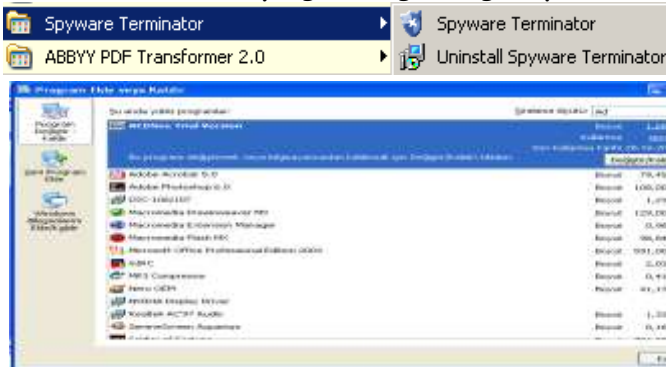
Spyware Terminator
ABBYY PDF Transformer 2.0
Spyware Terminator
Uninstall Spyware Terminator

Program Ekle veya Kaldır

Programları Değiştir veya Kaldır
Yeni Program Ekle
Windows Bileşenleri Ekle/Kaldır

Şu anda yüklü programlar:
Sıralama ölçütü: Ad

Adobe Acrobat 5.0
Adobe Photoshop 6.0
Macromedia Dreamweaver MX
Macromedia Extension Manager
Macromedia Flash MX
Microsoft Office Professional Edition 2003
MP3 Compressor
Nero OEM
NVIDIA Display Driver

Boyut
Boyut
Boyut
Boyut
Boyut
Boyut
Boyut
Boyut
Boyut

Değiştir/Kaldır